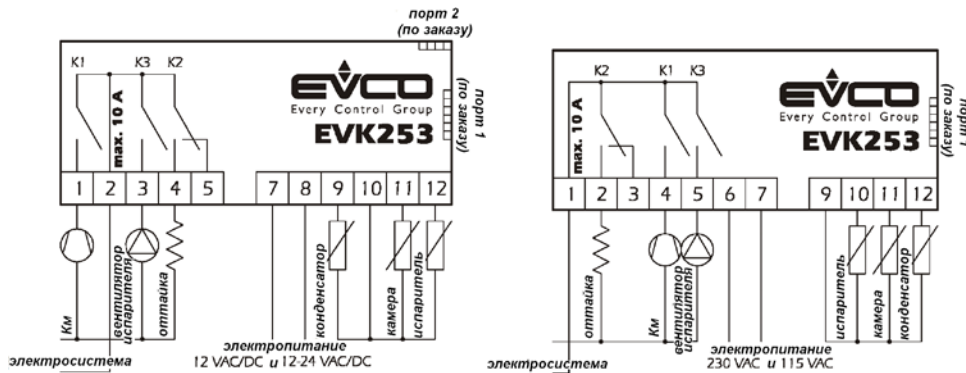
порт 2
(по заказу)

K1
K3
K2
max. 10 A
EVCO
Every Control Group
EVK253
порт 1
(по заказу)

| 1 | 2 | 3 | 4 | 5 | 7 | 8 | 9 | 10 | 11 | 12 |
|---|---|---|---|---|---|---|---|---|---|---|

Км
вентилятор испарителя
оттайка
конденсатор
камера
испаритель

электросистема
электропитание
12 VAC/DC и 12-24 VAC/DC

K2
K1
K3
max. 10 A
EVCO
Every Control Group
EVK253
порт 1
(по заказу)

| 1 | 2 | 3 | 4 | 5 | 6 | 7 | 9 | 10 | 11 | 12 |
|---|---|---|---|---|---|---|---|---|---|---|

оттайка
Км
вентилятор испарителя
испаритель
камера
конденсатор

электросистема
электропитание
230 VAC и 115 VAC